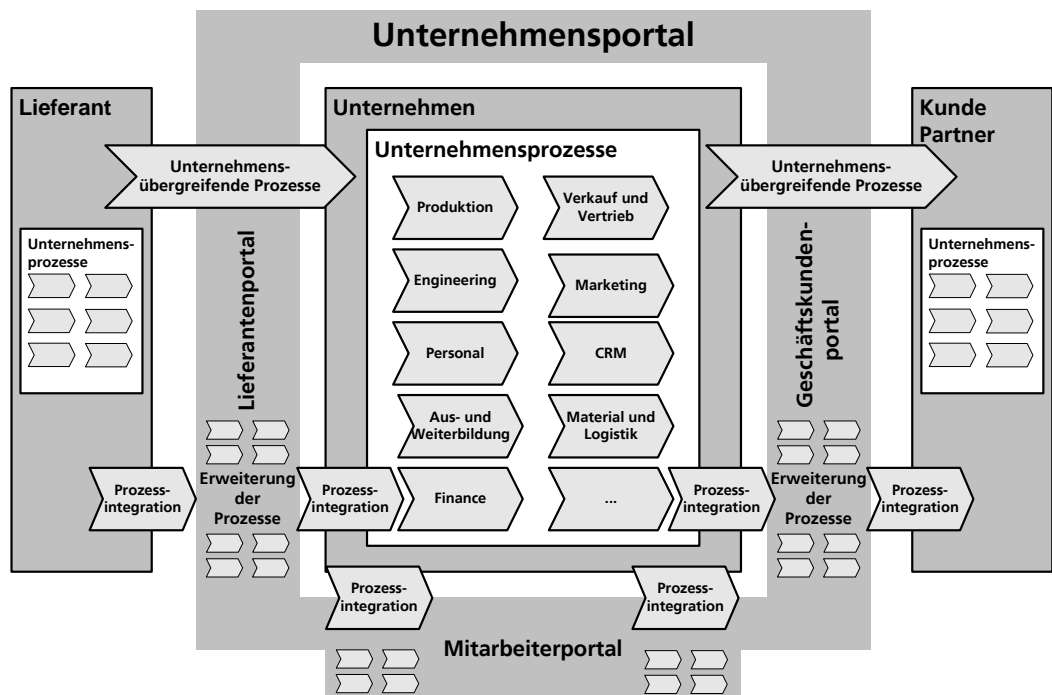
Unternehmensportal

Lieferant

Unternehmensprozesse

Prozessintegration

Unternehmensübergreifende Prozesse

Lieferantenportal

Erweiterung der Prozesse

Prozessintegration

Unternehmen

Unternehmensprozesse

Produktion

Verkauf und Vertrieb

Engineering

Marketing

Personal

CRM

Aus- und Weiterbildung

Material und Logistik

Finance

...

Prozessintegration

Prozessintegration

Mitarbeiterportal

Unternehmensübergreifende Prozesse

Geschäftskundenportal

Prozessintegration

Erweiterung der Prozesse

Prozessintegration

Kunde Partner

Unternehmensprozesse